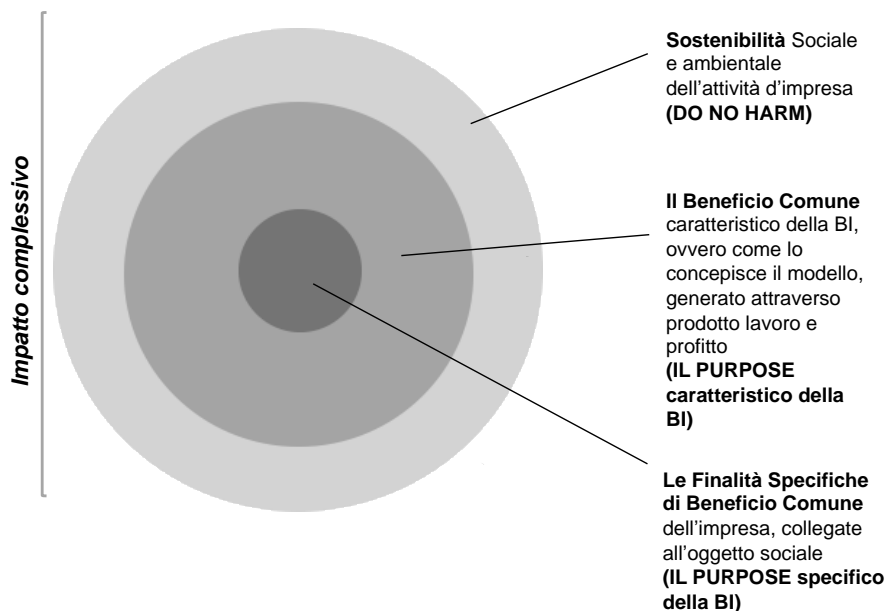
Impatto complessivo

**Sostenibilità** Sociale e ambientale dell'attività d'impresa **(DO NO HARM)**

**Il Beneficio Comune** caratteristico della BI, ovvero come lo concepisce il modello, generato attraverso prodotto lavoro e profitto **(IL PURPOSE caratteristico della BI)**

**Le Finalità Specifiche di Beneficio Comune** dell'impresa, collegate all'oggetto sociale **(IL PURPOSE specifico della BI)**